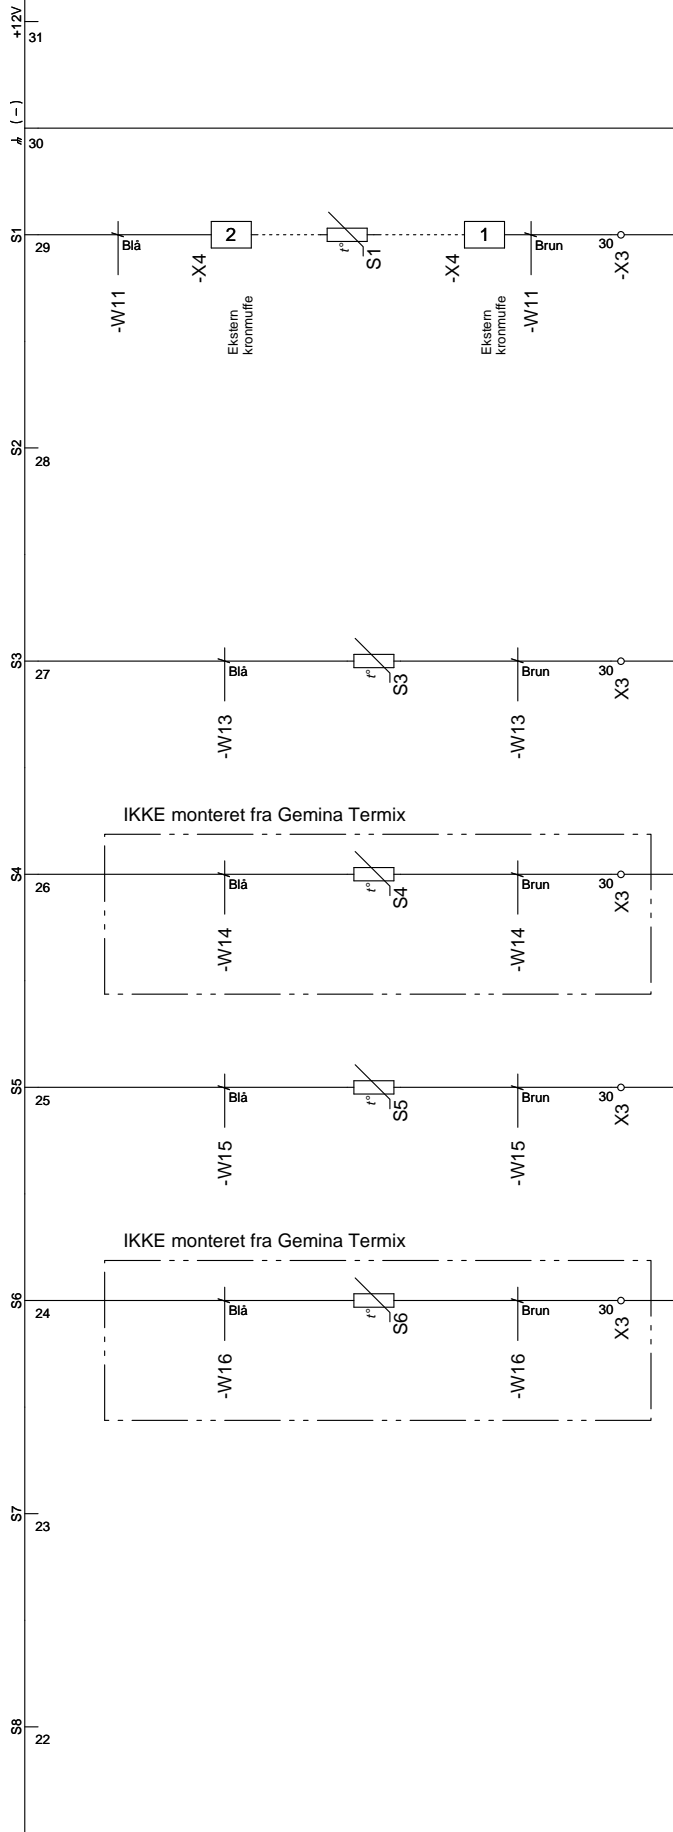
+12V
31

( – )
30

S1
29
Blå
2
-X4
Ekstern kronmuffe
-W11
t°
S1
1
-X4
Ekstern kronmuffe
Brun
-W11
30
-X3

S2
28

S3
27
Blå
-W13
t°
S3
Brun
-W13
30
X3

IKKE monteret fra Gemina Termix
S4
26
Blå
-W14
t°
S4
Brun
-W14
30
X3

S5
25
Blå
-W15
t°
S5
Brun
-W15
30
X3

IKKE monteret fra Gemina Termix
S6
24
Blå
-W16
t°
S6
Brun
-W16
30
X3

S7
23

S8
22